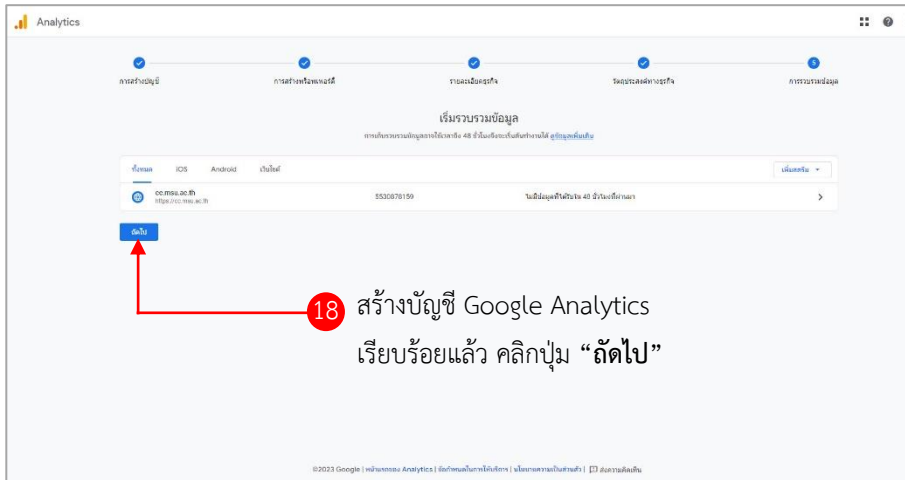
Analytics

การสร้างบัญชี
การสร้างพร็อพเพอร์ตี้
รายละเอียดธุรกิจ
วัตถุประสงค์ทางธุรกิจ
5
การรวบรวมข้อมูล

เริ่มรวบรวมข้อมูล

การเก็บรวบรวมข้อมูลอาจใช้เวลาถึง 48 ชั่วโมงจึงจะเริ่มต้นทำงานได้ ดูข้อมูลเพิ่มเติม

ทั้งหมด iOS Android เว็บไซต์ เพิ่มสตรีม

cc.msu.ac.th
https://cc.msu.ac.th
5530876159
ไม่มีข้อมูลที่ได้รับใน 48 ชั่วโมงที่ผ่านมา

ถัดไป

18 สร้างบัญชี Google Analytics เรียบร้อยแล้ว คลิกปุ่ม **“ถัดไป”**

©2023 Google | หน้าแรกของ Analytics | ข้อกำหนดในการให้บริการ | นโยบายความเป็นส่วนตัว | ส่งความคิดเห็น